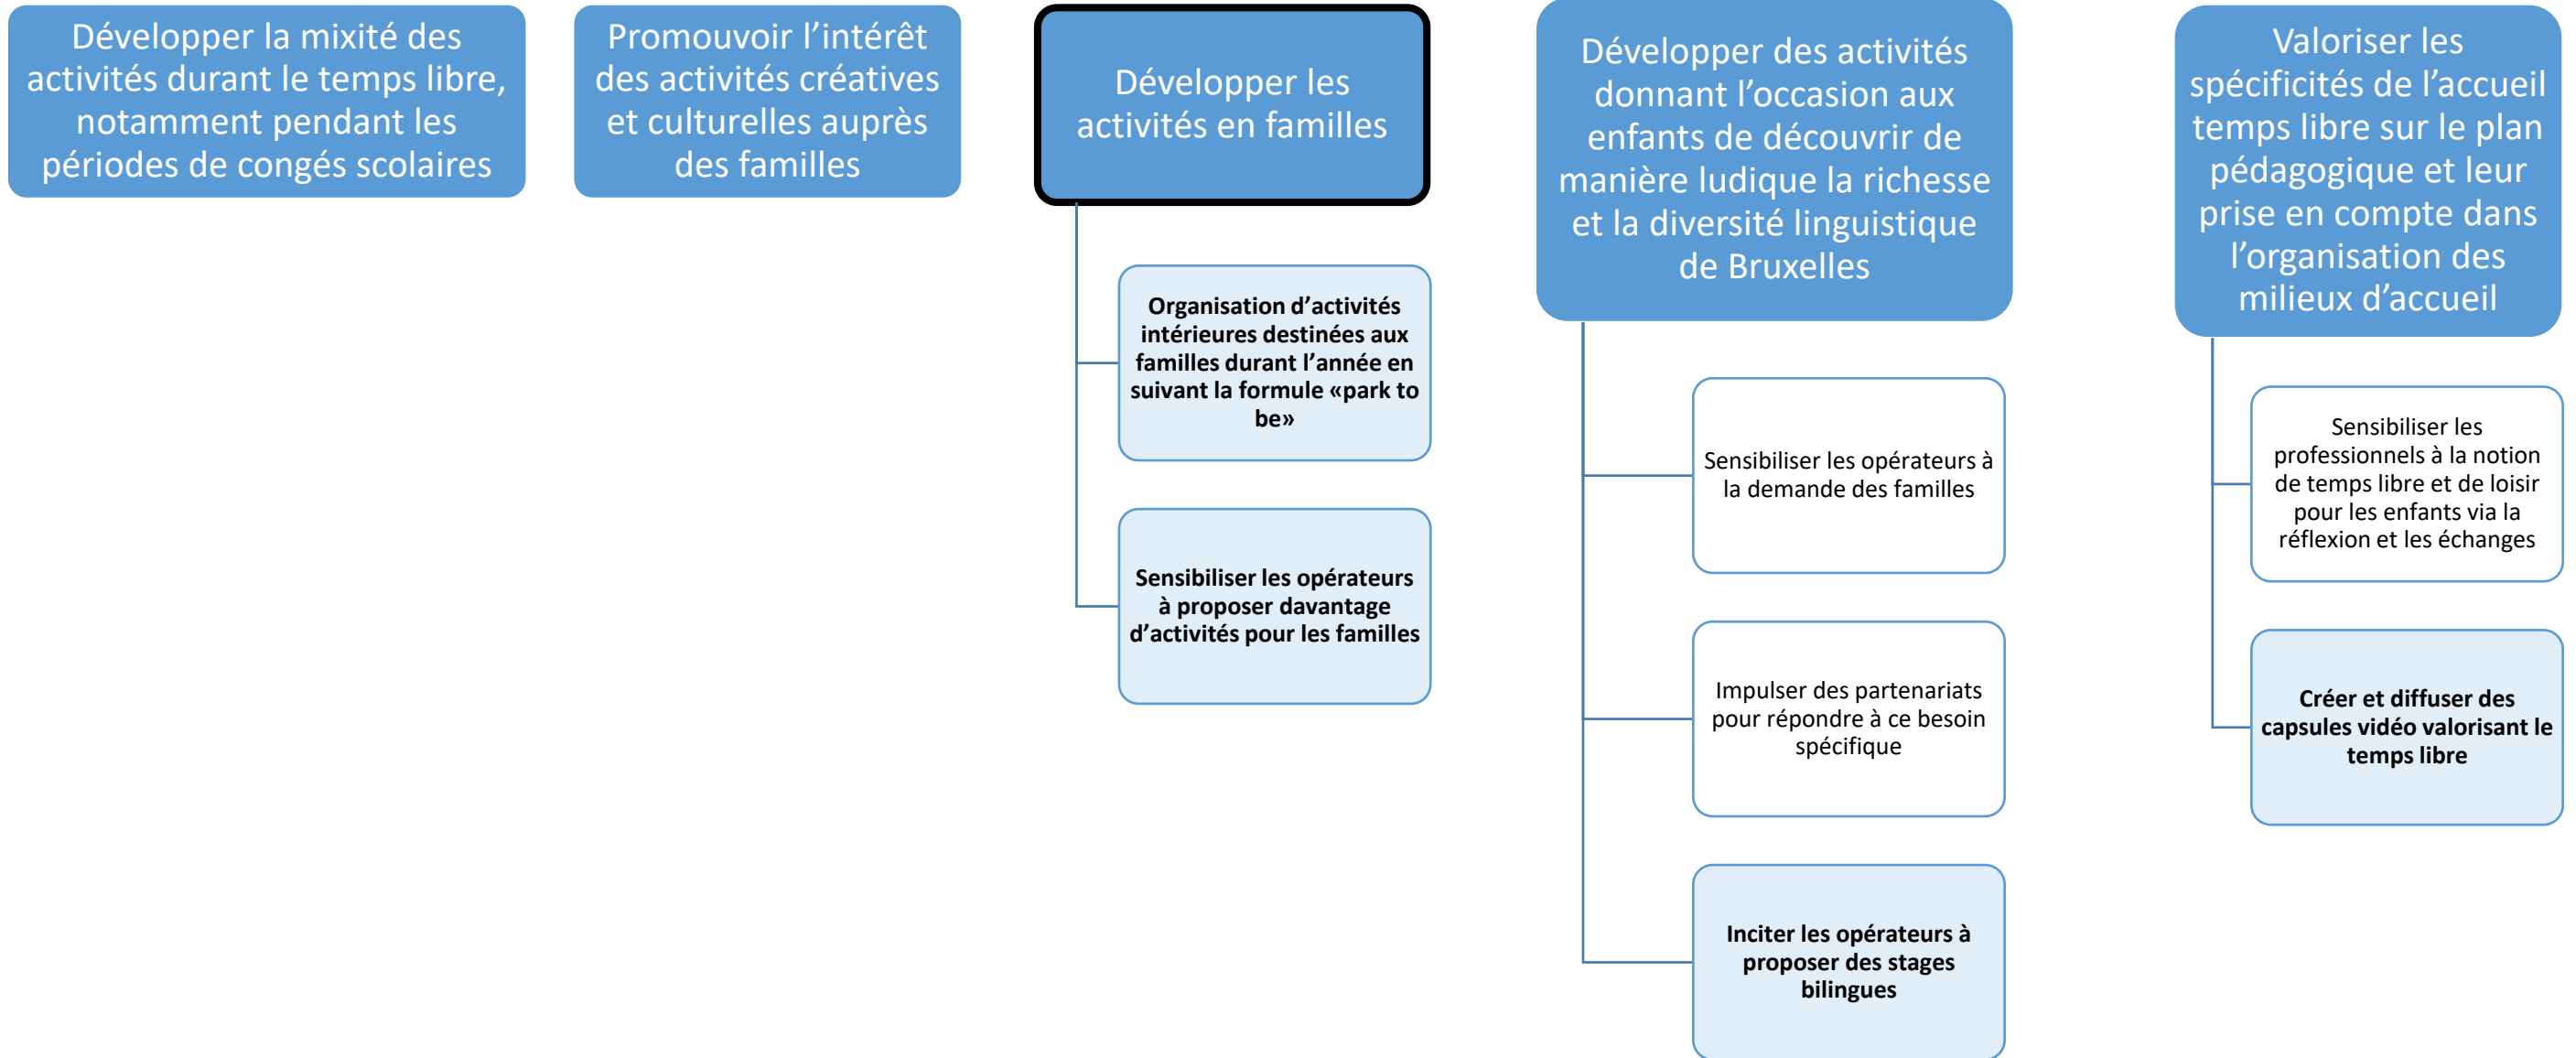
Développer la mixité des activités durant le temps libre, notamment pendant les périodes de congés scolaires

Promouvoir l’intérêt des activités créatives et culturelles auprès des familles

Développer les activités en familles

Organisation d’activités intérieures destinées aux familles durant l’année en suivant la formule «park to be»

Sensibiliser les opérateurs à proposer davantage d’activités pour les familles

Développer des activités donnant l’occasion aux enfants de découvrir de manière ludique la richesse et la diversité linguistique de Bruxelles

Sensibiliser les opérateurs à la demande des familles

Impulser des partenariats pour répondre à ce besoin spécifique

Inciter les opérateurs à proposer des stages bilingues

Valoriser les spécificités de l’accueil temps libre sur le plan pédagogique et leur prise en compte dans l’organisation des milieux d’accueil

Sensibiliser les professionnels à la notion de temps libre et de loisir pour les enfants via la réflexion et les échanges

Créer et diffuser des capsules vidéo valorisant le temps libre